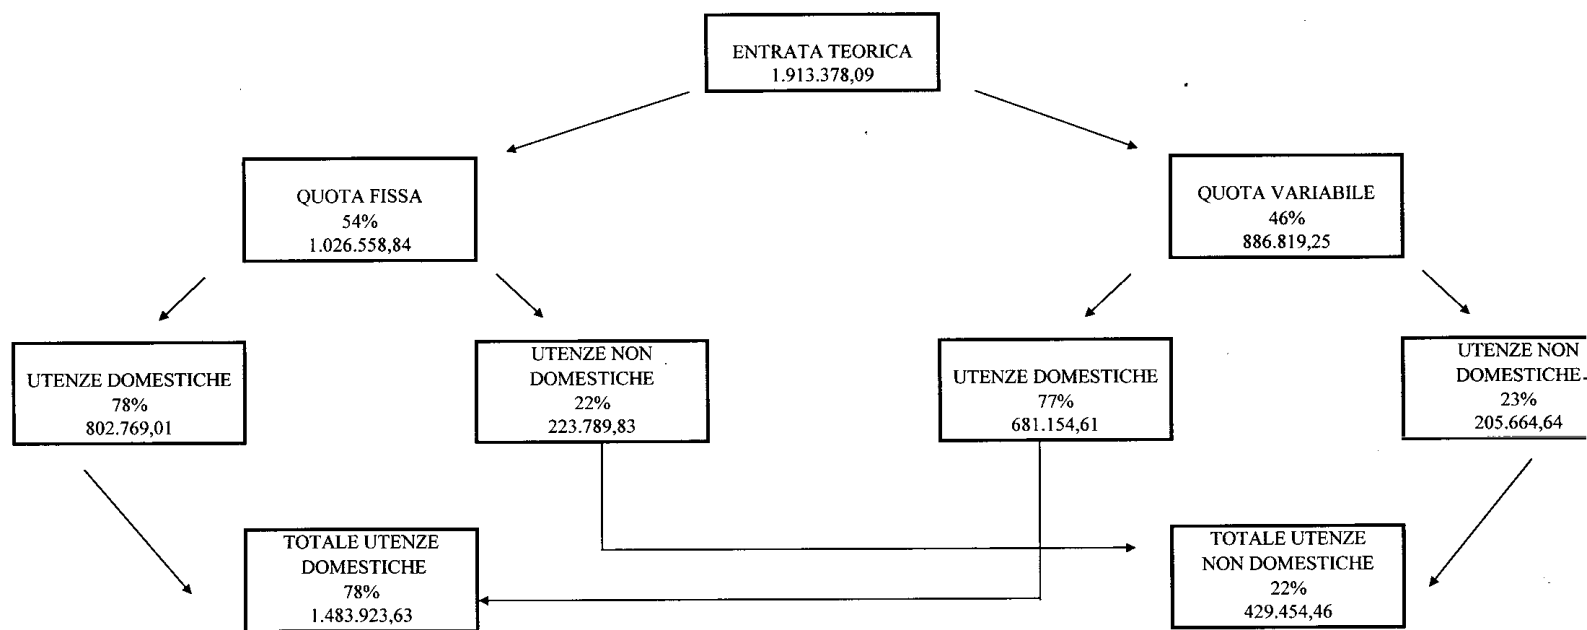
ENTRATA TEORICA
1.913.378,09

QUOTA FISSA
54%
1.026.558,84

QUOTA VARIABILE
46%
886.819,25

UTENZE DOMESTICHE
78%
802.769,01

UTENZE NON DOMESTICHE
22%
223.789,83

UTENZE DOMESTICHE
77%
681.154,61

UTENZE NON DOMESTICHE
23%
205.664,64

TOTALE UTENZE DOMESTICHE
78%
1.483.923,63

TOTALE UTENZE NON DOMESTICHE
22%
429.454,46